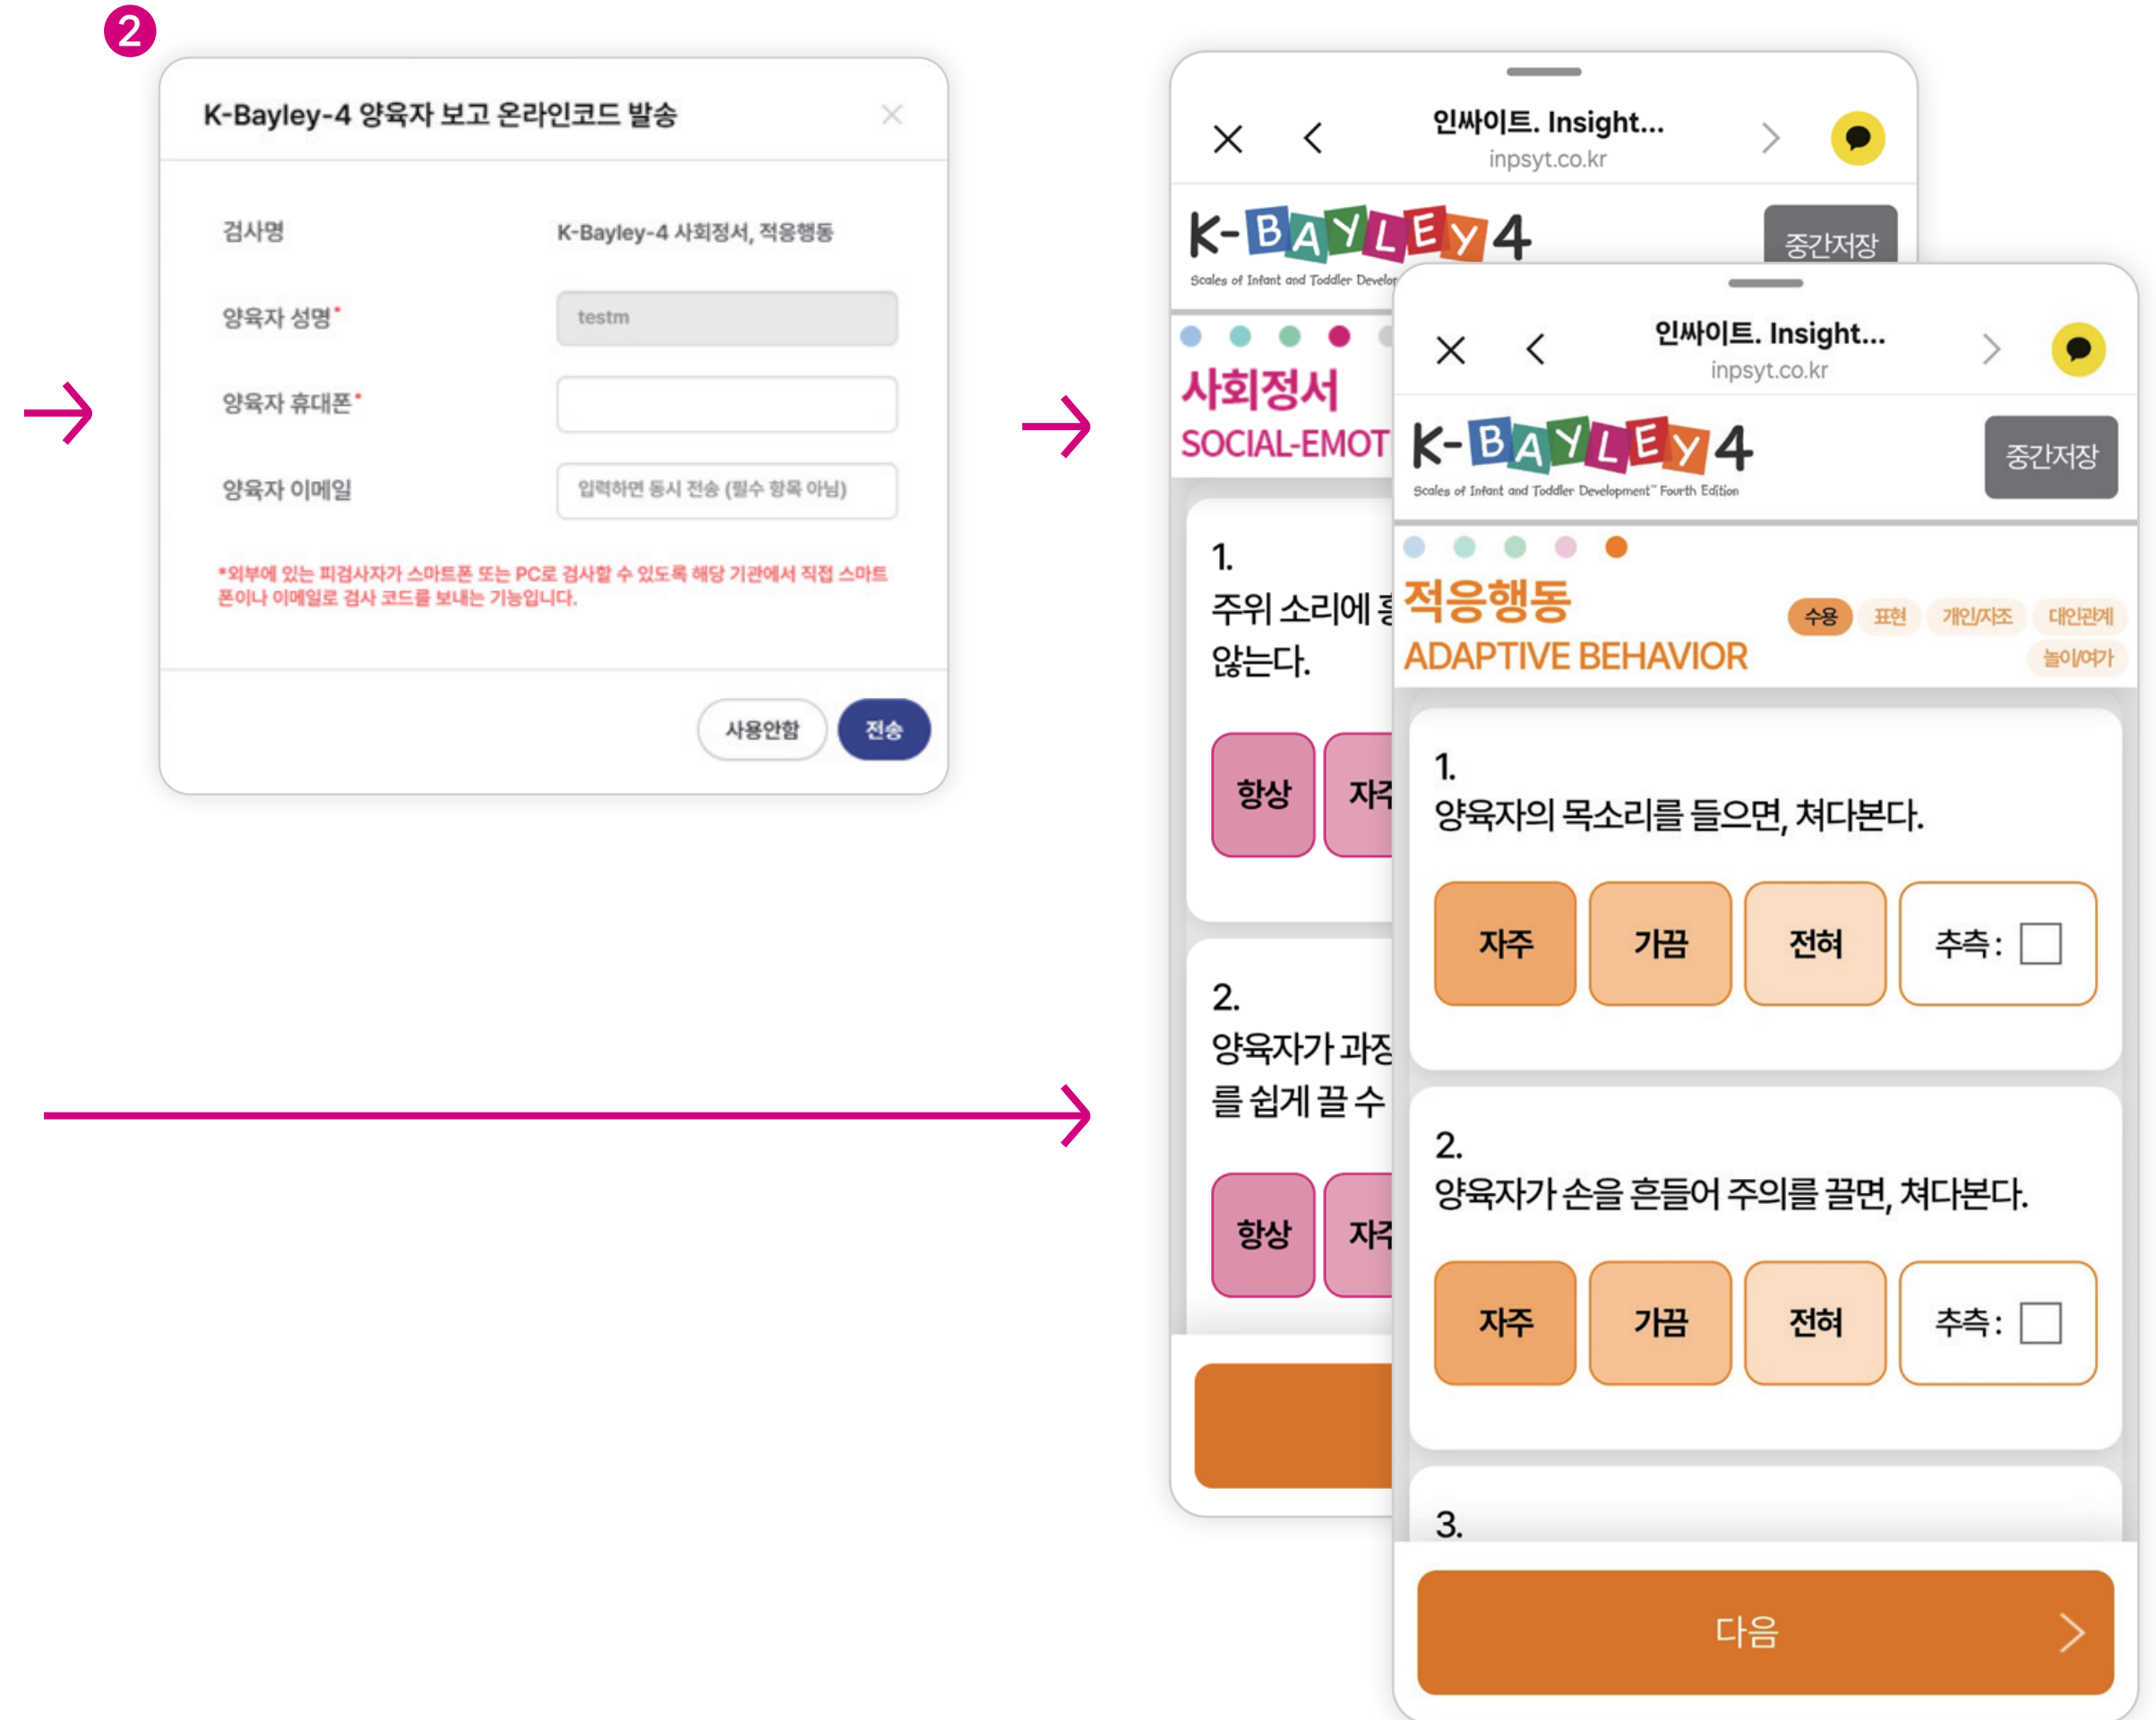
2

K-Bayley-4 양육자 보고 온라인코드 발송

| 검사명 | K-Bayley-4 사회정서, 적응행동 |
|---|---|
| 양육자 성명* | testm |
| 양육자 휴대폰* | |
| 양육자 이메일 | 입력하면 동시 전송 (필수 항목 아님) |

*외부에 있는 피검사자가 스마트폰 또는 PC로 검사할 수 있도록 해당 기관에서 직접 스마트폰이나 이메일로 검사 코드를 보내는 기능입니다.

사용안함 전송

인싸이트. Insight...
inpsyt.co.kr

K-BAYLEY 4
Scales of Infant and Toddler Develop

중간저장

사회정서
SOCIAL-EMOT

1.
주위 소리에 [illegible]
않는다.

항상 자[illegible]

2.
양육자가 과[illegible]
를 쉽게 끌 수 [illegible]

항상 자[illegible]

인싸이트. Insight...
inpsyt.co.kr

K-BAYLEY 4
Scales of Infant and Toddler Development™ Fourth Edition

중간저장

적응행동
ADAPTIVE BEHAVIOR

수용 표현 개인/자조 대인관계 놀이/여가

1.
양육자의 목소리를 들으면, 쳐다본다.

자주 가끔 전혀 추측 :

2.
양육자가 손을 흔들어 주의를 끌면, 쳐다본다.

자주 가끔 전혀 추측 :

3.

다음